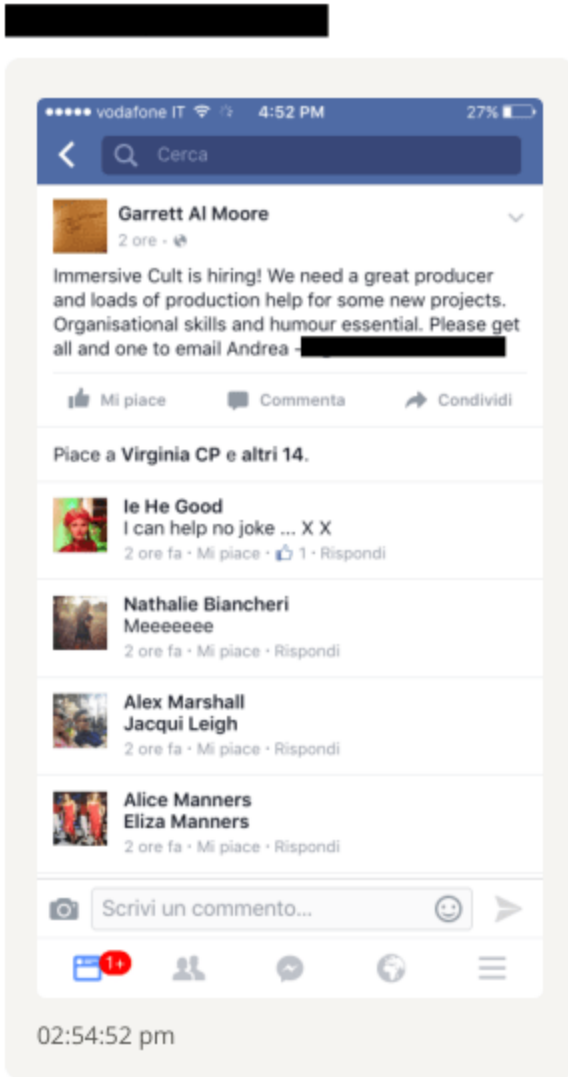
●●●●● vodafone IT 4:52 PM 27%

Cerca

Garrett Al Moore
2 ore ·

Immersive Cult is hiring! We need a great producer and loads of production help for some new projects. Organisational skills and humour essential. Please get all and one to email Andrea – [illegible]

Mi piace Commenta Condividi

Piace a Virginia CP e altri 14.

Ie He Good
I can help no joke ... X X
2 ore fa · Mi piace · 1 · Rispondi

Nathalie Biancheri
Meeeeeee
2 ore fa · Mi piace · Rispondi

Alex Marshall
Jacqui Leigh
2 ore fa · Mi piace · Rispondi

Alice Manners
Eliza Manners
2 ore fa · Mi piace · Rispondi

Scrivi un commento...

1+

02:54:52 pm